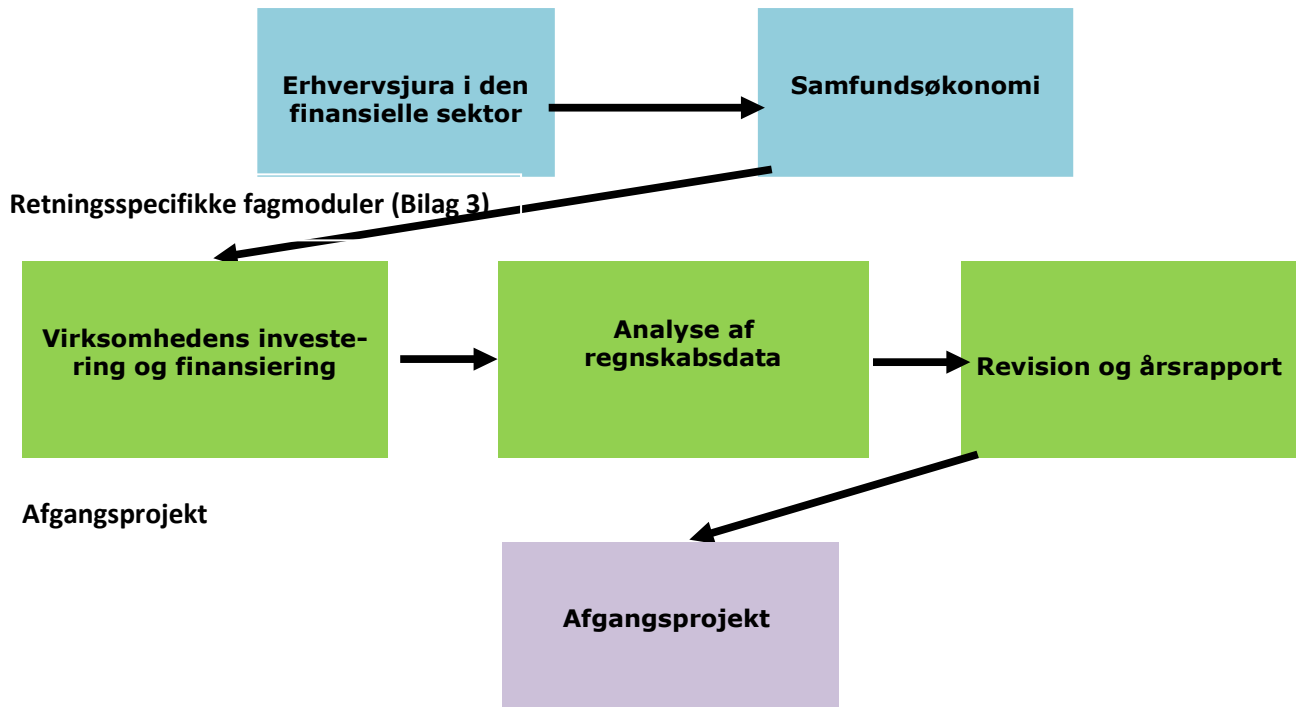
Erhvervsjura i den finansielle sektor

Samfundsøkonomi

Retningsspecifikke fagmoduler (Bilag 3)

Virksomhedens investering og finansiering

Analyse af regnskabsdata

Revision og årsrapport

Afgangsprojekt

Afgangsprojekt